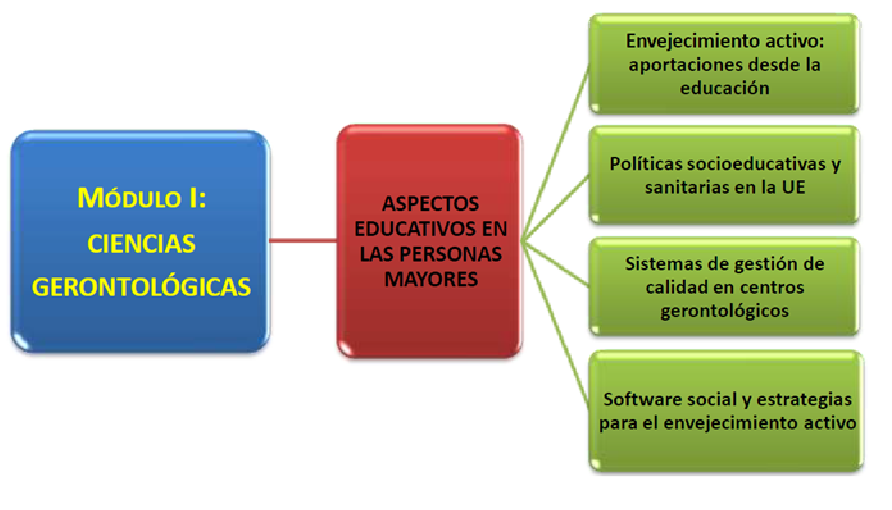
MÓDULO I:
CIENCIAS
GERONTOLÓGICAS

ASPECTOS EDUCATIVOS EN LAS PERSONAS MAYORES

Envejecimiento activo: aportaciones desde la educación

Políticas socioeducativas y sanitarias en la UE

Sistemas de gestión de calidad en centros gerontológicos

Software social y estrategias para el envejecimiento activo